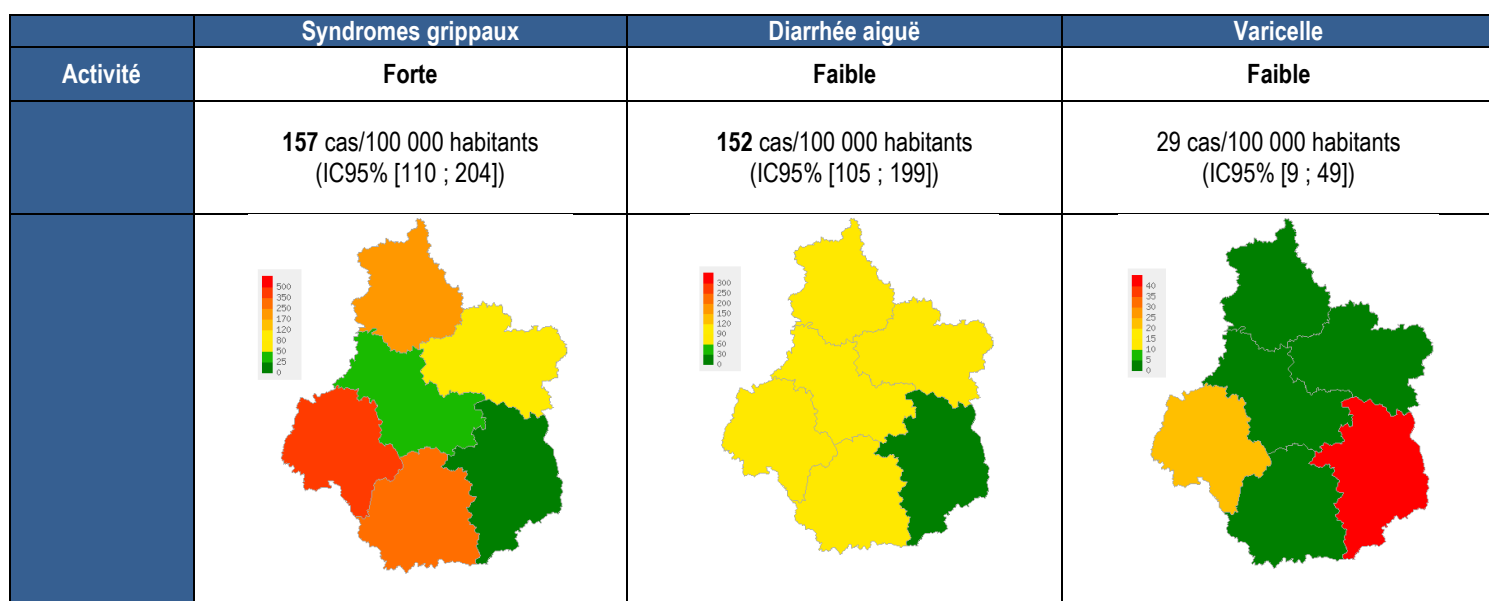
| | Syndromes grippaux | Diarrhée aiguë | Varicelle |
|---|---|---|---|
| Activité | Forte | Faible | Faible |
| | 157 cas/100 000 habitants (IC95% [110 ; 204]) | 152 cas/100 000 habitants (IC95% [105 ; 199]) | 29 cas/100 000 habitants (IC95% [9 ; 49]) |
| | 500 350 250 170 120 80 50 25 0 | 300 250 200 150 120 90 60 30 0 | 40 35 30 25 20 15 10 5 0 |